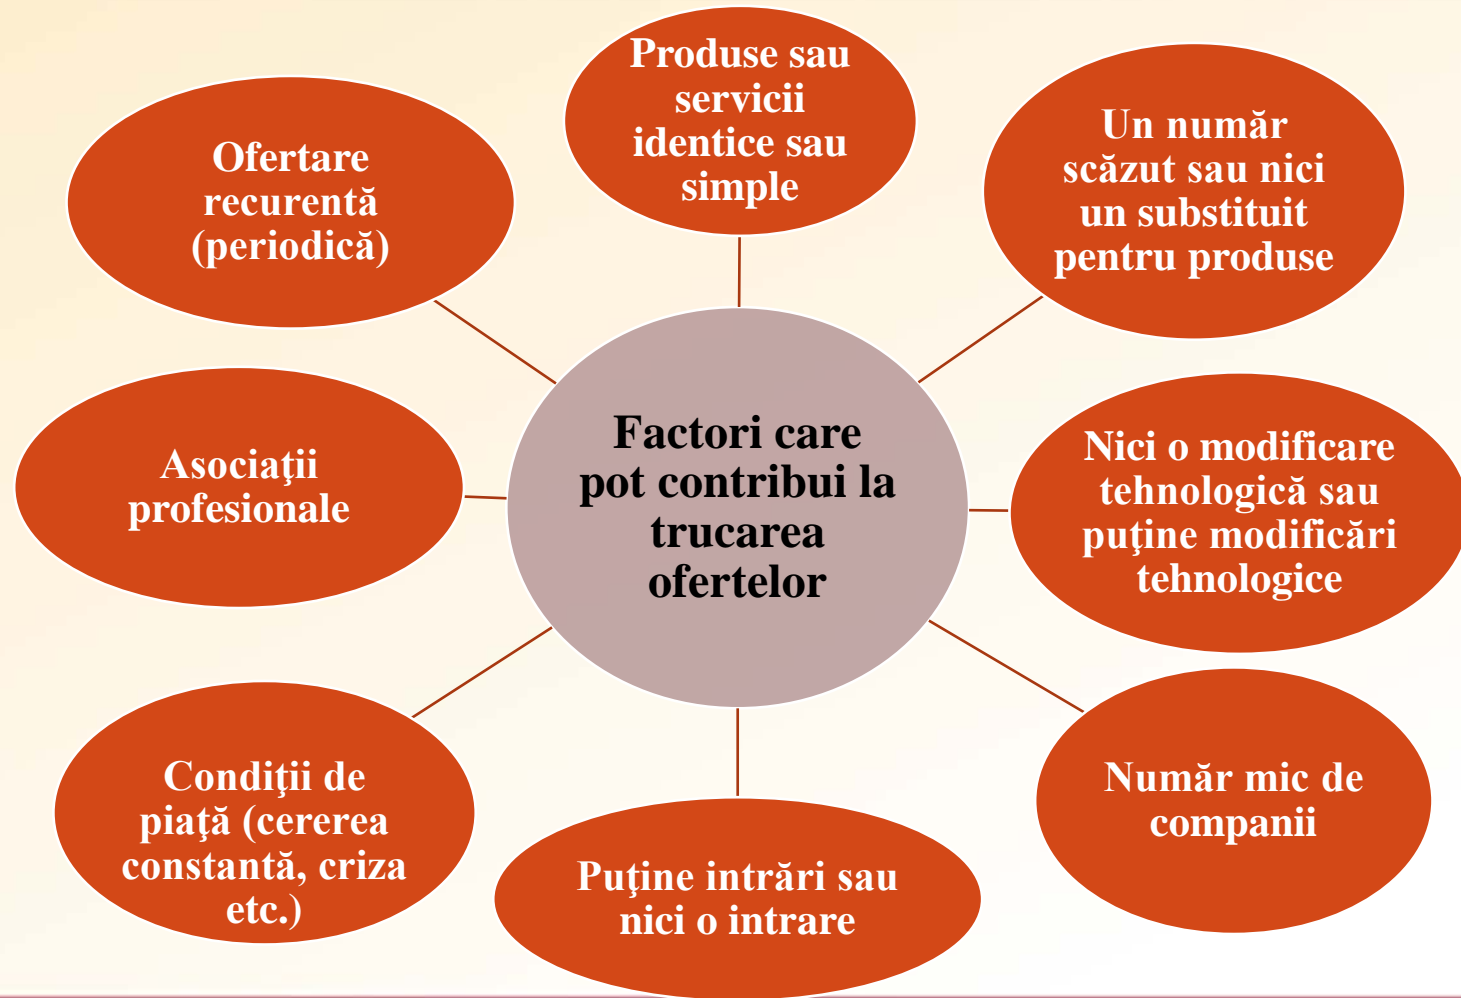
Factori care pot contribui la trucarea ofertelor

Produse sau servicii identice sau simple

Un număr scăzut sau nici un substituit pentru produse

Nici o modificare tehnologică sau puţine modificări tehnologice

Număr mic de companii

Puţine intrări sau nici o intrare

Condiţii de piaţă (cererea constantă, criza etc.)

Asociaţii profesionale

Ofertare recurentă (periodică)